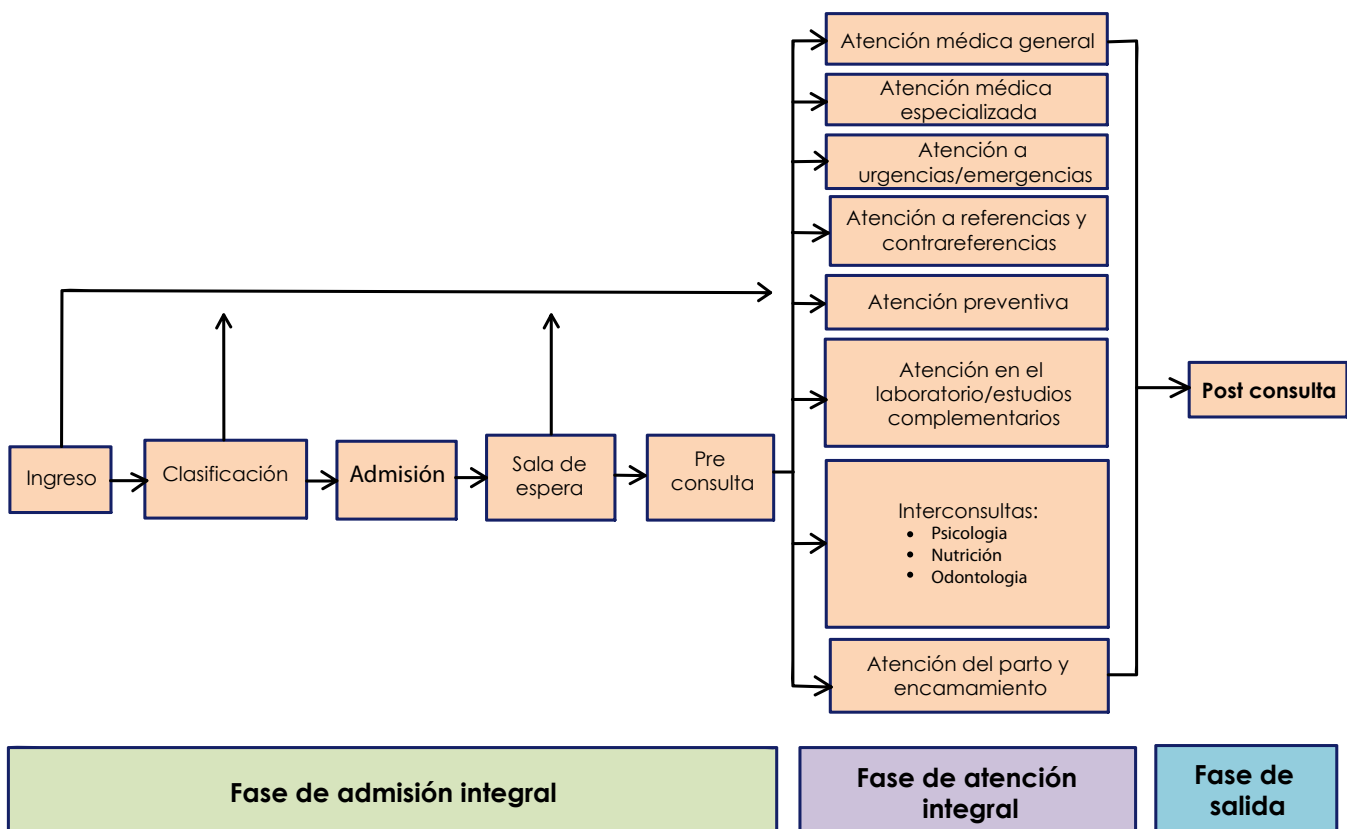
Ingreso

Clasificación

Admisión

Sala de espera

Pre consulta

Atención médica general

Atención médica especializada

Atención a urgencias/emergencias

Atención a referencias y contrareferencias

Atención preventiva

Atención en el laboratorio/estudios complementarios

Interconsultas:
- Psicologia
- Nutrición
- Odontologia

Atención del parto y encamamiento

Post consulta

Fase de admisión integral

Fase de atención integral

Fase de salida